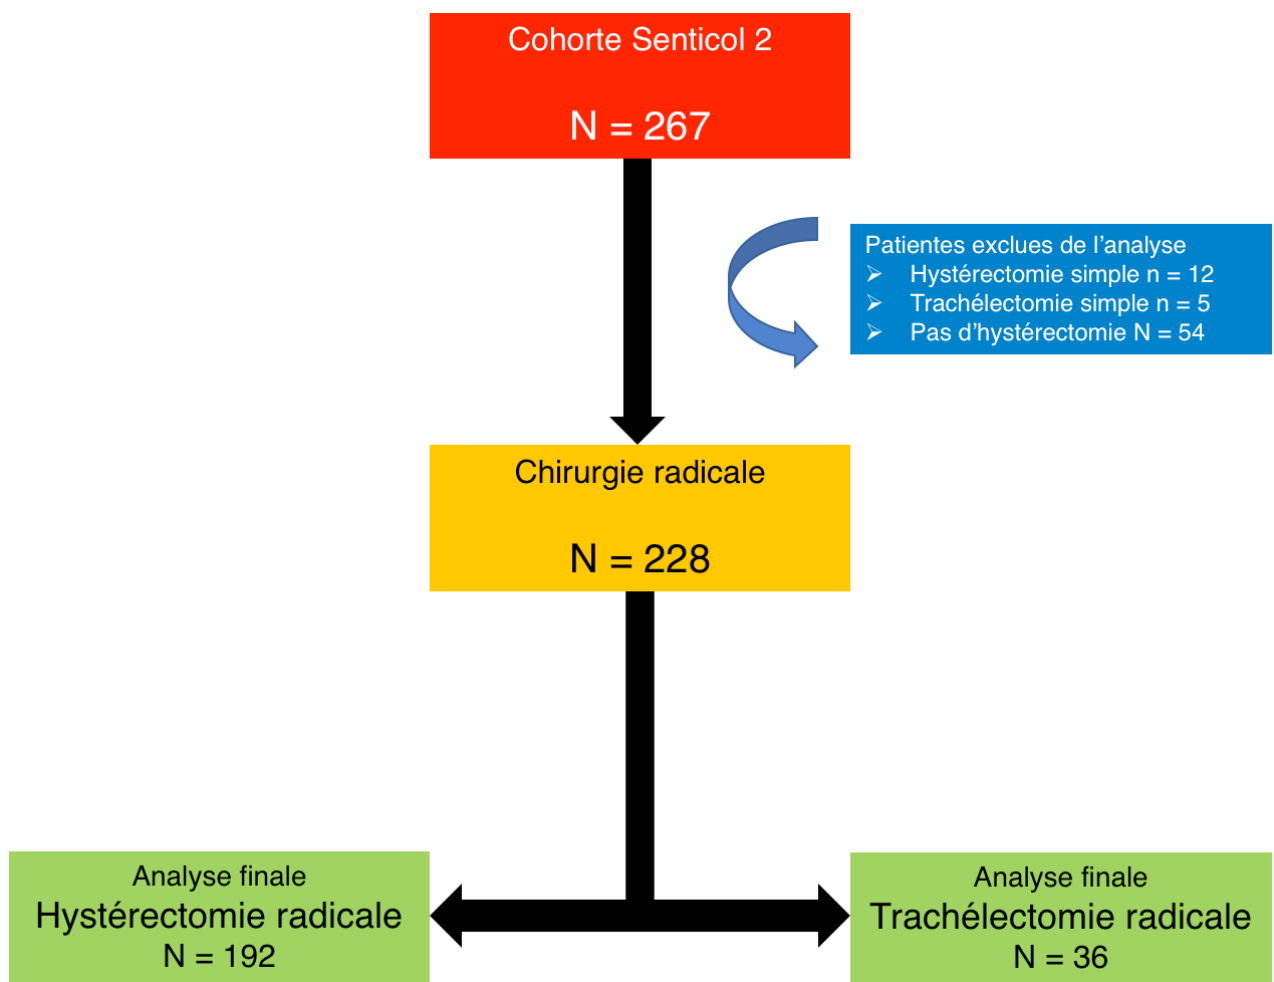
Cohorte Senticol 2

N = 267

Patientes exclues de l'analyse
➤ Hystérectomie simple n = 12
➤ Trachélectomie simple n = 5
➤ Pas d'hystérectomie N = 54

Chirurgie radicale

N = 228

Analyse finale
Hystérectomie radicale
N = 192

Analyse finale
Trachélectomie radicale
N = 36